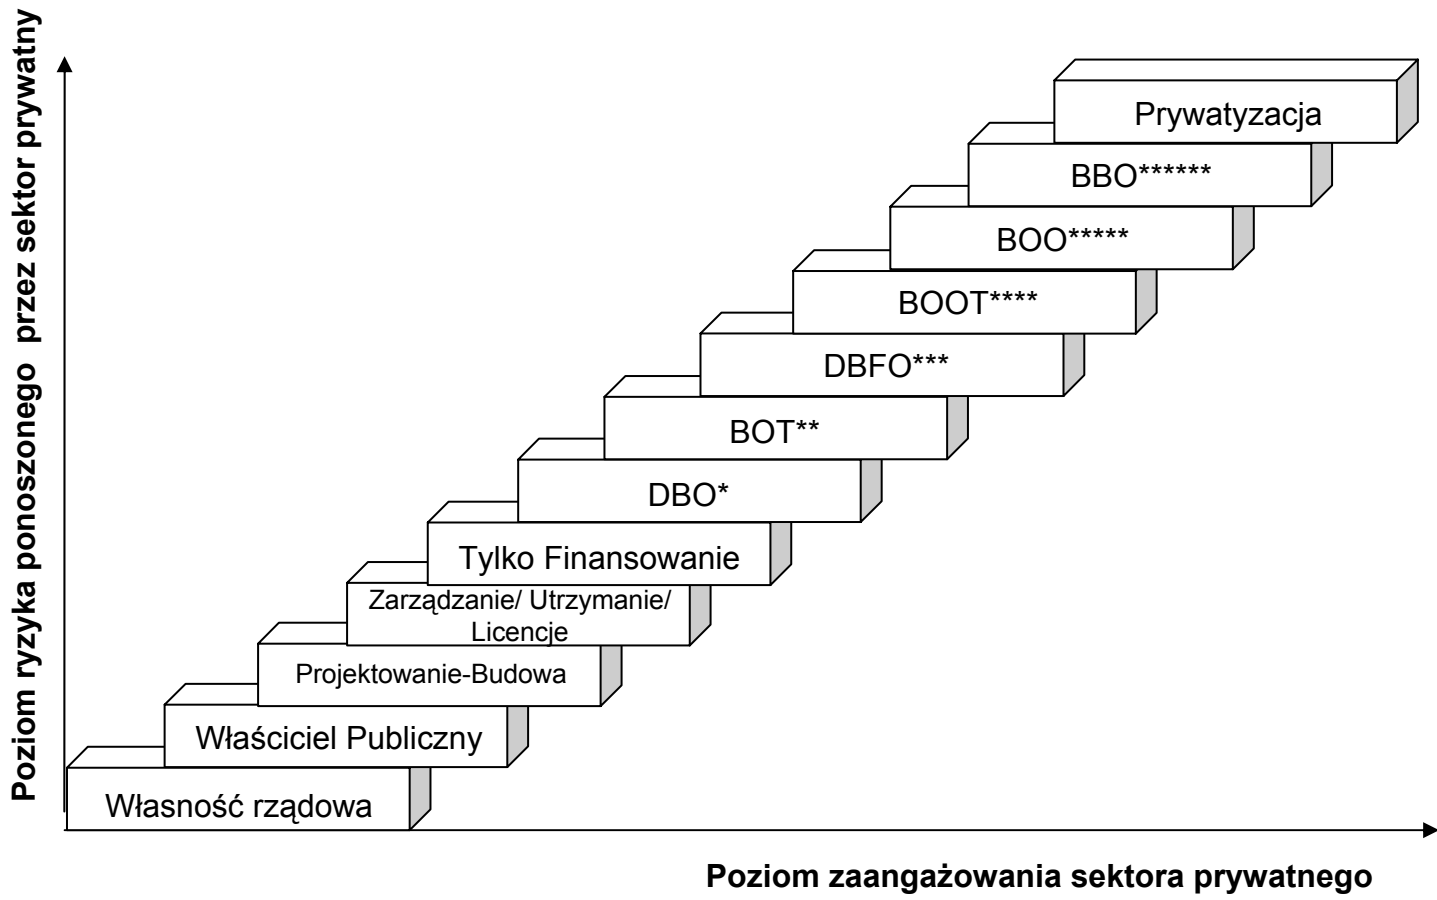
Poziom ryzyka ponoszonego przez sektor prywatny

Prywatyzacja

BBO******

BOO*****

BOOT****

DBFO***

BOT**

DBO*

Tylko Finansowanie

Zarządzanie/ Utrzymanie/ Licencje

Projektowanie-Budowa

Właściciel Publiczny

Własność rządowa

Poziom zaangażowania sektora prywatnego